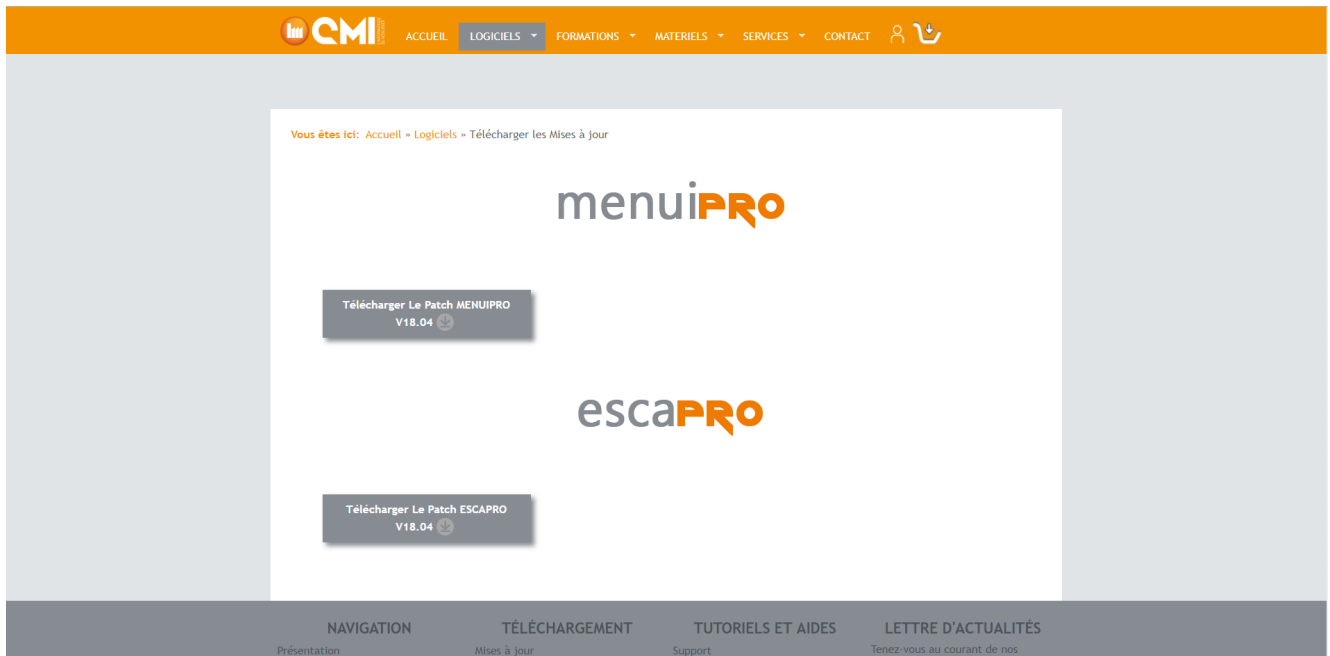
CMI

ACCUEIL LOGICIELS FORMATIONS MATERIELS SERVICES CONTACT

Vous êtes ici: Accueil » Logiciels » Télécharger les Mises à jour

menuiPRO

Télécharger Le Patch MENUIPRO
V18.04

escaPRO

Télécharger Le Patch ESCAPRO
V18.04

NAVIGATION
Présentation

TÉLÉCHARGEMENT
Mises à jour

TUTORIELS ET AIDES
Support

LETTRE D'ACTUALITÉS
Tenez-vous au courant de nos